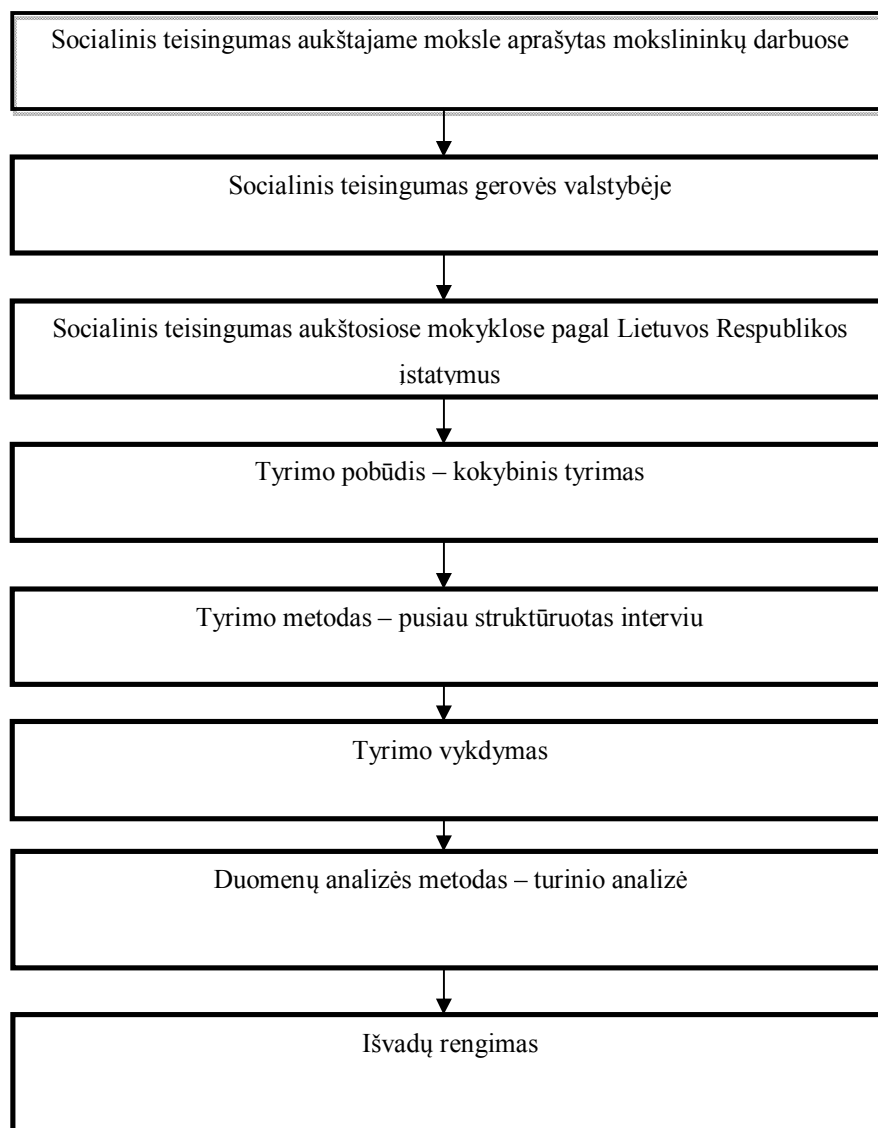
Socialinis teisingumas aukštajame moksle aprašytas mokslininkų darbuose

Socialinis teisingumas gerovės valstybėje

Socialinis teisingumas aukštosiose mokyklose pagal Lietuvos Respublikos įstatymus

Tyrimo pobūdis – kokybinis tyrimas

Tyrimo metodas – pusiau struktūruotas interviu

Tyrimo vykdymas

Duomenų analizės metodas – turinio analizė

Išvadų rengimas